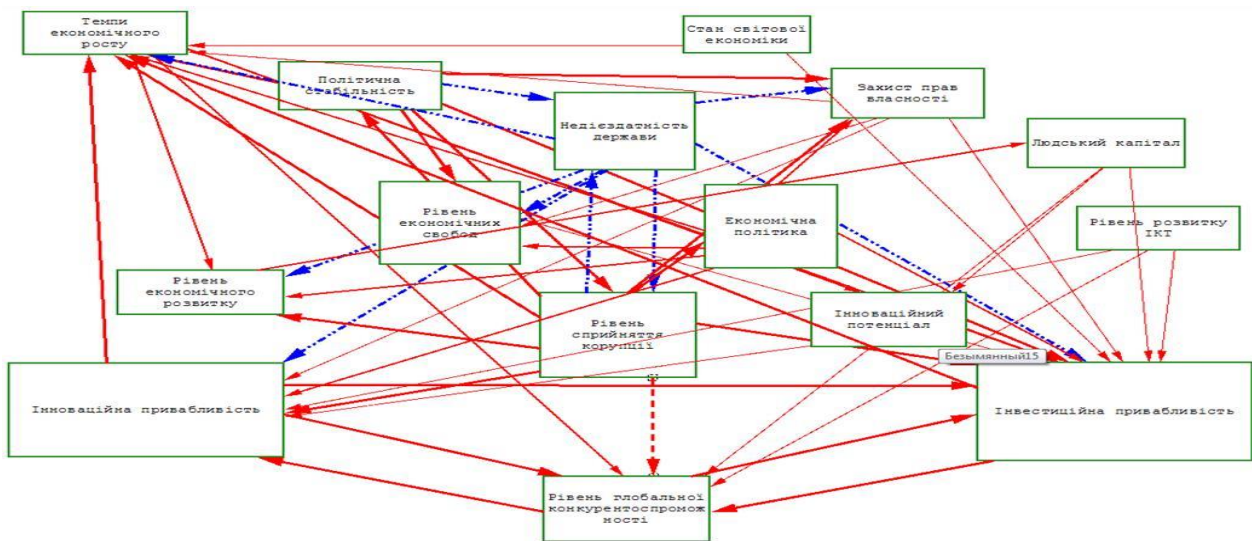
Темпи економічного росту

Стан світової економіки

Політична стабільність

Захист прав власності

Недієздатність держави

Людський капітал

Рівень економічних свобод

Економічна політика

Рівень розвитку ІКТ

Рівень економічного розвитку

Рівень сприйняття корупції

Інноваційний потенціал

Безымянный15

Інноваційна привабливість

Інвестиційна привабливість

Рівень глобальної конкурентоспроможності